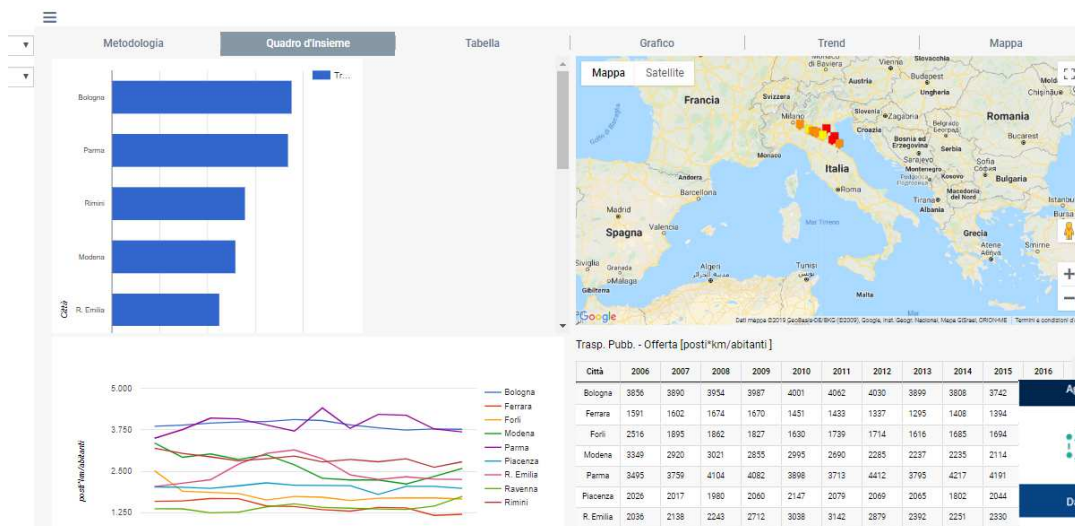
≡

▼

▼

Metodologia | Quadro d'insieme | Tabella | Grafico | Trend | Mappa

Tr...

Bologna

Parma

Rimini

Modena

R. Emilia

Città

Mappa Satellite

Francia

Svizzera

Austria

Vienna

Slovacchia

Budapest

Ungheria

Moldavia

Chișinău

Romania

Bucarest

Slovenia

Zagabria

Croazia

Bosnia ed Erzegovina

Belgrado

Serbia

Sarajevo

Montenegro

Kosovo

Sofia

Bulgaria

Macedonia del Nord

Tirana

Albania

Grecia

Atene

Smirne

Istanbul

Milano

Monaco

Italia

Roma

Andorra

Barcellona

Madrid

Spagna

Valencia

Mar Tirreno

Siviglia

Granada

Malaga

Gibilterra

Algeri

Tunisi

Malta

Google

Dati mappa ©2019 GeoBasis-DE/BKG (©2009), Google, Inst. Geogr. Nacional, Mapa GISrael, ORION-ME | Termini e condizioni d'uso

5.000

3.750

2.500

1.250

posti*km/abitanti

Bologna
Ferrara
Forlì
Modena
Parma
Piacenza
R. Emilia
Ravenna
Rimini

Trasp. Pubb. - Offerta [posti*km/abitanti]

| Città | 2006 | 2007 | 2008 | 2009 | 2010 | 2011 | 2012 | 2013 | 2014 | 2015 | 2016 |
|---|---|---|---|---|---|---|---|---|---|---|---|
| Bologna | 3856 | 3890 | 3954 | 3987 | 4001 | 4062 | 4030 | 3899 | 3808 | 3742 | |
| Ferrara | 1591 | 1602 | 1674 | 1670 | 1451 | 1433 | 1337 | 1295 | 1408 | 1394 | |
| Forlì | 2516 | 1895 | 1862 | 1827 | 1630 | 1739 | 1714 | 1616 | 1685 | 1694 | |
| Modena | 3349 | 2920 | 3021 | 2855 | 2995 | 2690 | 2285 | 2237 | 2235 | 2114 | |
| Parma | 3495 | 3759 | 4104 | 4082 | 3898 | 3713 | 4412 | 3795 | 4217 | 4191 | |
| Piacenza | 2026 | 2017 | 1980 | 2060 | 2147 | 2079 | 2069 | 2065 | 1802 | 2044 | |
| R. Emilia | 2036 | 2138 | 2243 | 2712 | 3038 | 3142 | 2879 | 2392 | 2251 | 2330 | |

A

D